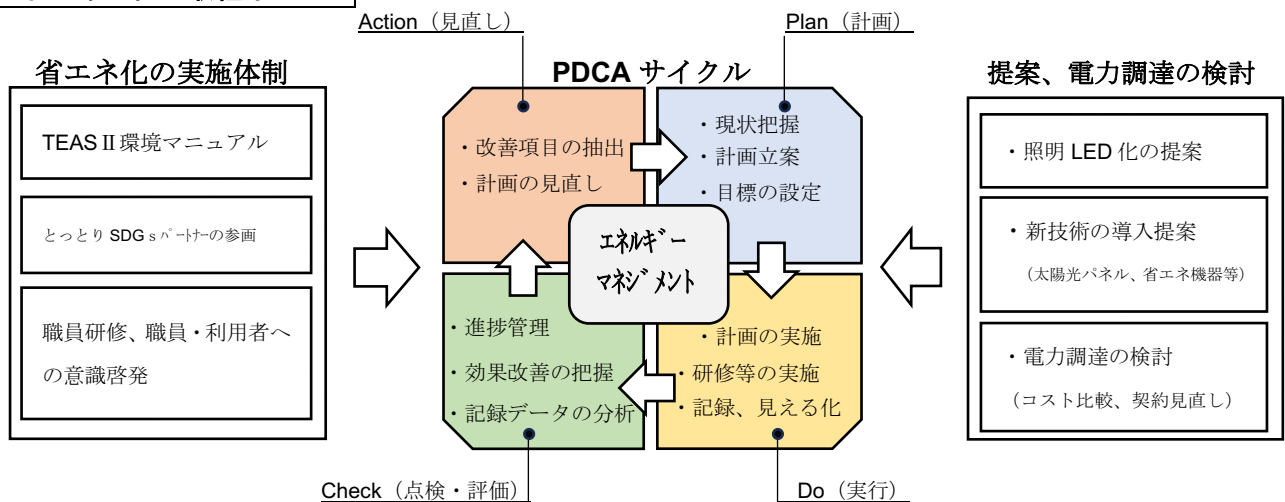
省エネ化の実施体制

TEASⅡ環境マニュアル

とっとりSDGｓﾊﾟｰﾄﾅｰの参画

職員研修、職員・利用者への意識啓発

Action（見直し）

PDCA サイクル

Plan（計画）

・改善項目の抽出
・計画の見直し

・現状把握
・計画立案
・目標の設定

エネルギーマネジメント

・進捗管理
・効果改善の把握
・記録データの分析

・計画の実施
・研修等の実施
・記録、見える化

Check（点検・評価）

Do（実行）

提案、電力調達の検討

・照明 LED 化の提案

・新技術の導入提案
（太陽光パネル、省エネ機器等）

・電力調達の検討
（コスト比較、契約見直し）